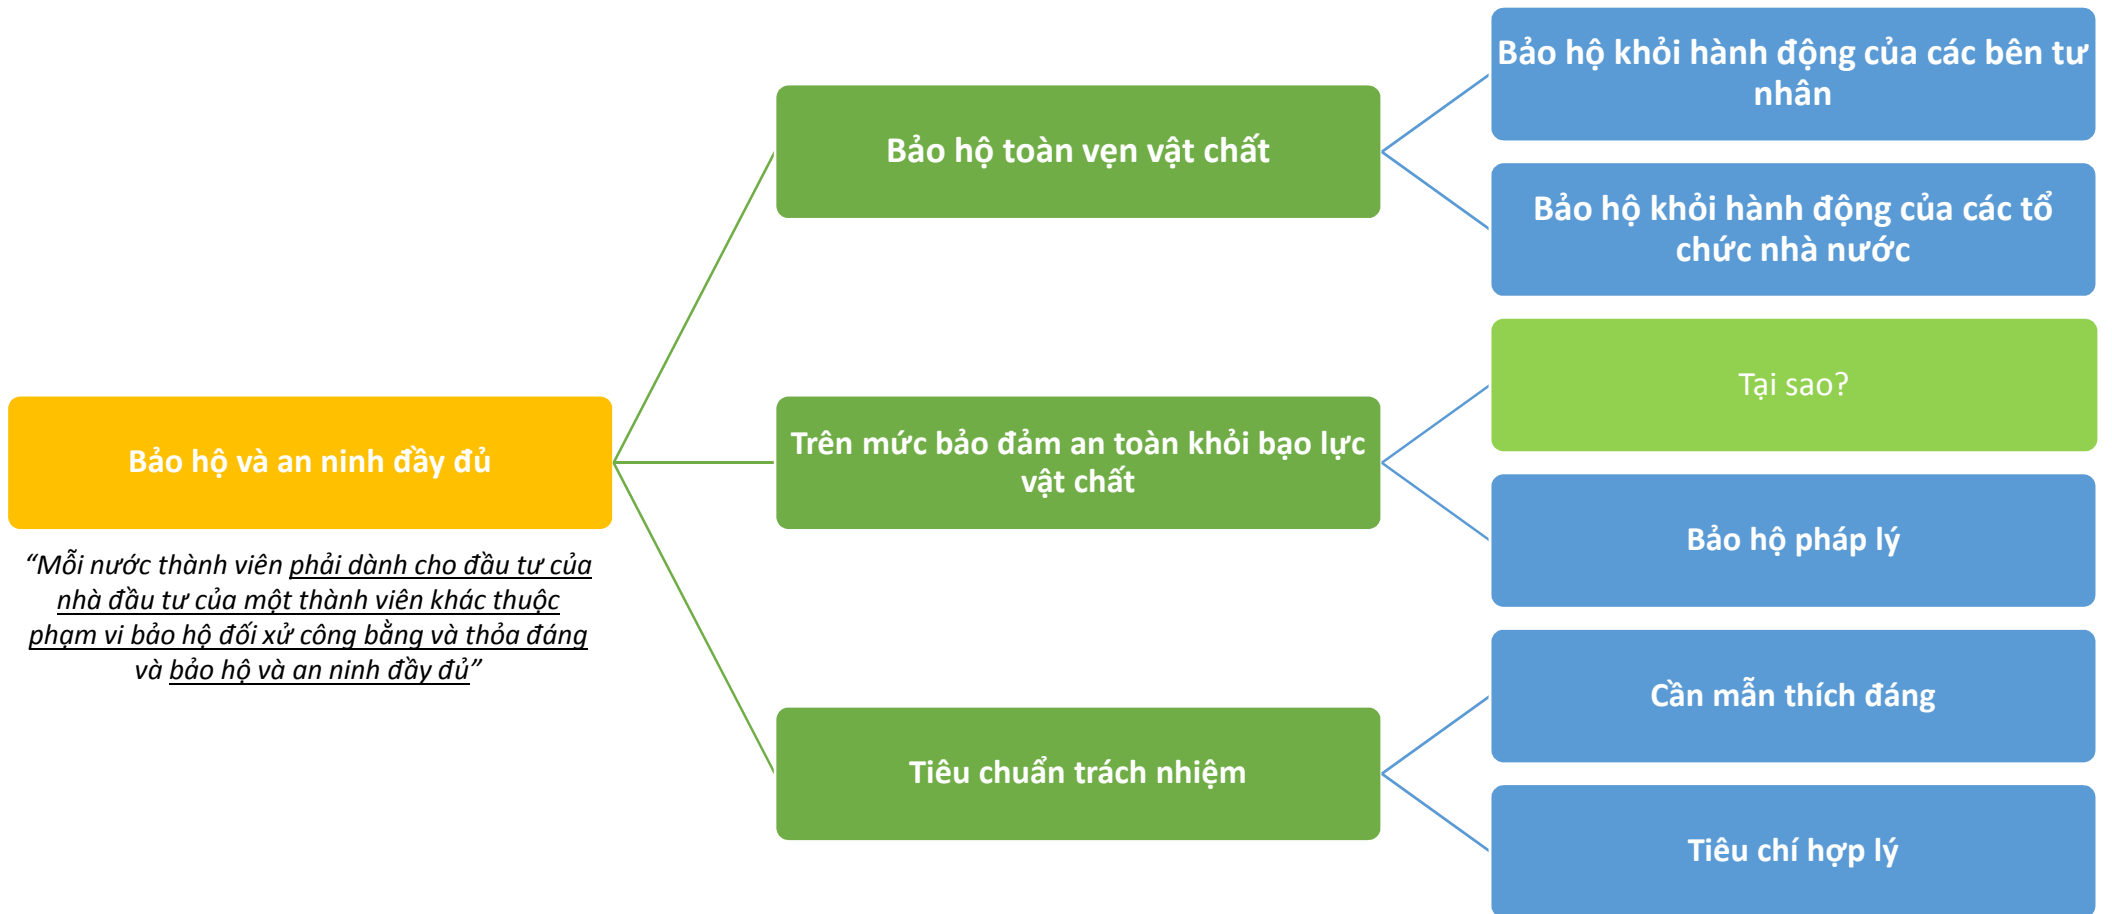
Bảo hộ và an ninh đầy đủ

"Mỗi nước thành viên phải dành cho đầu tư của nhà đầu tư của một thành viên khác thuộc phạm vi bảo hộ đối xử công bằng và thỏa đáng và bảo hộ và an ninh đầy đủ"

Bảo hộ toàn vẹn vật chất

Trên mức bảo đảm an toàn khỏi bạo lực vật chất

Tiêu chuẩn trách nhiệm

Bảo hộ khỏi hành động của các bên tư nhân

Bảo hộ khỏi hành động của các tổ chức nhà nước

Tại sao?

Bảo hộ pháp lý

Cần mẫn thích đáng

Tiêu chí hợp lý